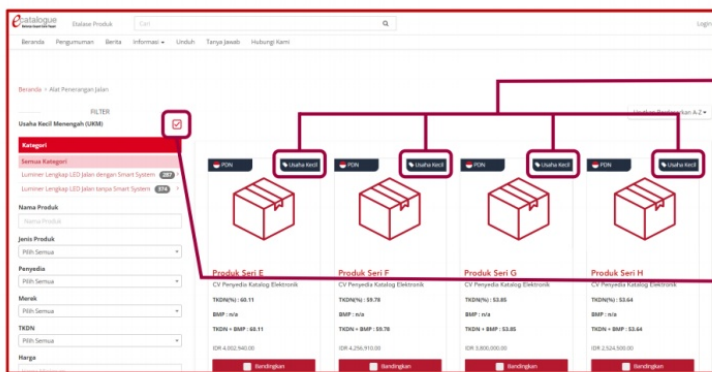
e-catalogue
Etalase Produk
Cari
Login
Beranda Pengumuman Berita Informasi Unduh Tanya Jawab Hubungi Kami

Beranda > Alat Penerangan Jalan

FILTER
Usaha Kecil Menengah (UKM)

Urutkan Berdasarkan A-Z

Kategori
Semua Kategori
Luminer Lengkap LED Jalan dengan Smart System 297
Luminer Lengkap LED Jalan tanpa Smart System 574

Nama Produk
Nama Produk
Jenis Produk
Pilih Semua
Penyedia
Pilih Semua
Merek
Pilih Semua
TKDN
Pilih Semua
Harga

PDN
Usaha Kecil
Produk Seri E
CV Penyedia Katalog Elektronik
TKDN(%) : 60.11
BMP : n/a
TKDN + BMP : 60.11
IDR 4,002,940.00
Bandingkan

PDN
Usaha Kecil
Produk Seri F
CV Penyedia Katalog Elektronik
TKDN(%) : 59.78
BMP : n/a
TKDN + BMP : 59.78
IDR 4,256,910.00
Bandingkan

PDN
Usaha Kecil
Produk Seri G
CV Penyedia Katalog Elektronik
TKDN(%) : 53.85
BMP : n/a
TKDN + BMP : 53.85
IDR 3,800,000.00
Bandingkan

PDN
Usaha Kecil
Produk Seri H
CV Penyedia Katalog Elektronik
TKDN(%) : 53.64
BMP : n/a
TKDN + BMP : 53.64
IDR 2,524,500.00
Bandingkan